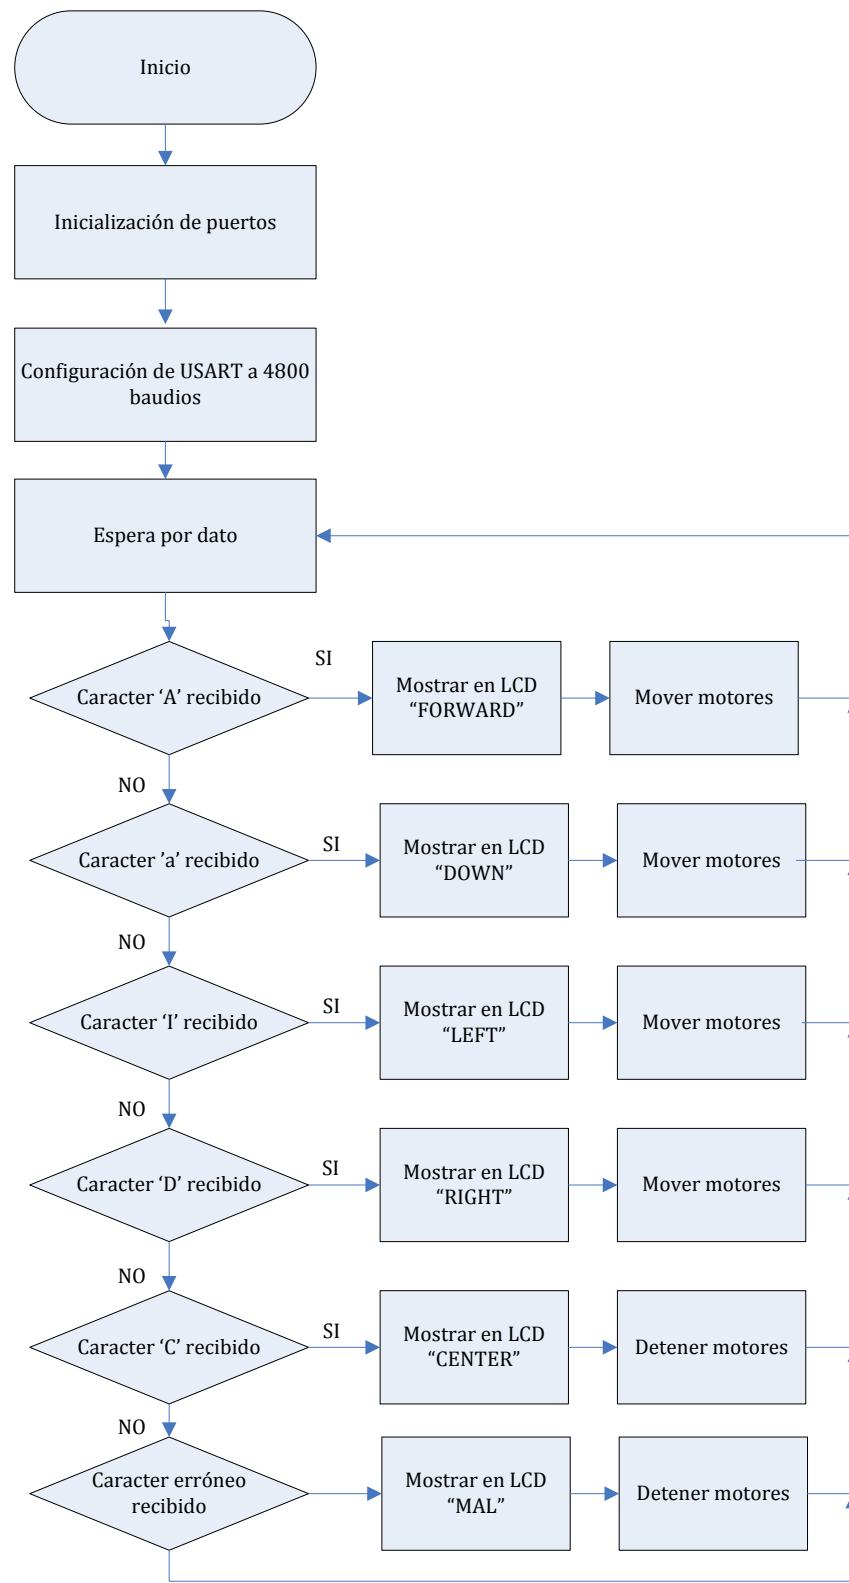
Inicio

Inicialización de puertos

Configuración de USART a 4800 baudios

Espera por dato

Caracter ‘A’ recibido

SI

Mostrar en LCD “FORWARD”

Mover motores

NO

Caracter ’a’ recibido

SI

Mostrar en LCD “DOWN”

Mover motores

NO

Caracter ‘I’ recibido

SI

Mostrar en LCD “LEFT”

Mover motores

NO

Caracter ‘D’ recibido

SI

Mostrar en LCD “RIGHT”

Mover motores

NO

Caracter ‘C’ recibido

SI

Mostrar en LCD “CENTER”

Detener motores

NO

Caracter erróneo recibido

Mostrar en LCD “MAL”

Detener motores